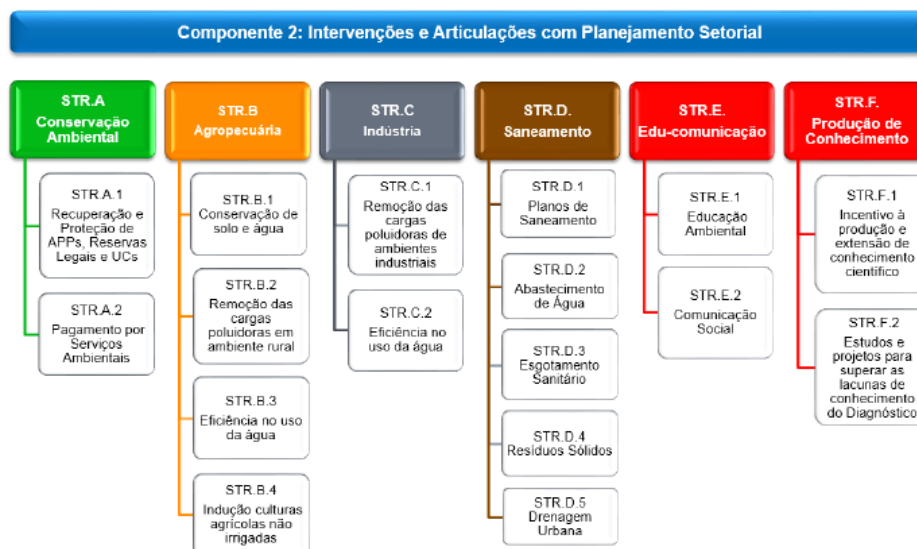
Componente 2: Intervenções e Articulações com Planejamento Setorial

STR.A
Conservação Ambiental

STR.A.1
Recuperação e Proteção de APPs, Reservas Legais e UCs

STR.A.2
Pagamento por Serviços Ambientais

STR.B
Agropecuária

STR.B.1
Conservação de solo e água

STR.B.2
Remoção das cargas poluidoras em ambiente rural

STR.B.3
Eficiência no uso da água

STR.B.4
Indução culturas agrícolas não irrigadas

STR.C
Indústria

STR.C.1
Remoção das cargas poluidoras de ambientes industriais

STR.C.2
Eficiência no uso da água

STR.D.
Saneamento

STR.D.1
Planos de Saneamento

STR.D.2
Abastecimento de Água

STR.D.3
Esgotamento Sanitário

STR.D.4
Resíduos Sólidos

STR.D.5
Drenagem Urbana

STR.E.
Edu-comunicação

STR.E.1
Educação Ambiental

STR.E.2
Comunicação Social

STR.F.
Produção de Conhecimento

STR.F.1
Incentivo à produção e extensão de conhecimento científico

STR.F.2
Estudos e projetos para superar as lacunas de conhecimento do Diagnóstico